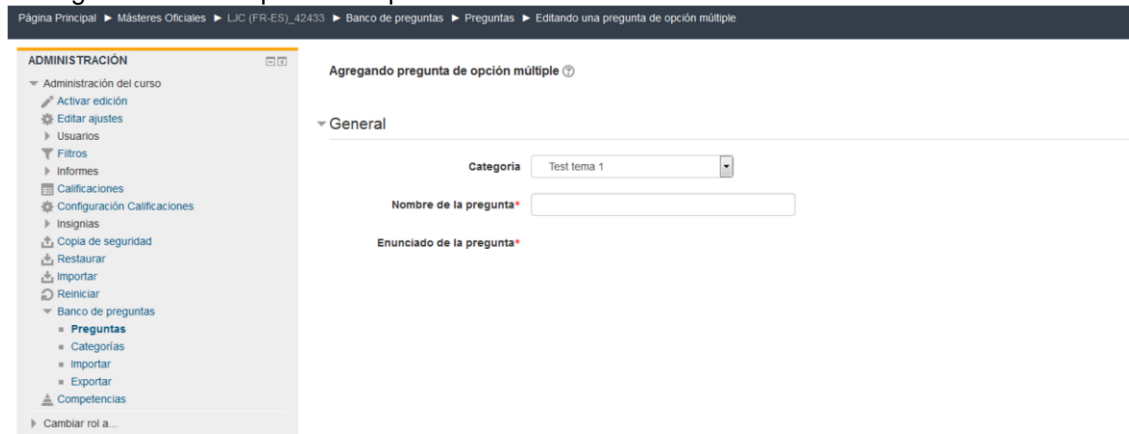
Página Principal ► Másteres Oficiales ► LJC (FR-ES)_42433 ► Banco de preguntas ► Preguntas ► Editando una pregunta de opción múltiple

ADMINISTRACIÓN

Administración del curso
Activar edición
Editar ajustes
Usuarios
Filtros
Informes
Calificaciones
Configuración Calificaciones
Insignias
Copia de seguridad
Restaurar
Importar
Reiniciar
Banco de preguntas
Preguntas
Categorías
Importar
Exportar
Competencias
Cambiar rol a...

Agregando pregunta de opción múltiple

General

Categoría Test tema 1

Nombre de la pregunta*

Enunciado de la pregunta*